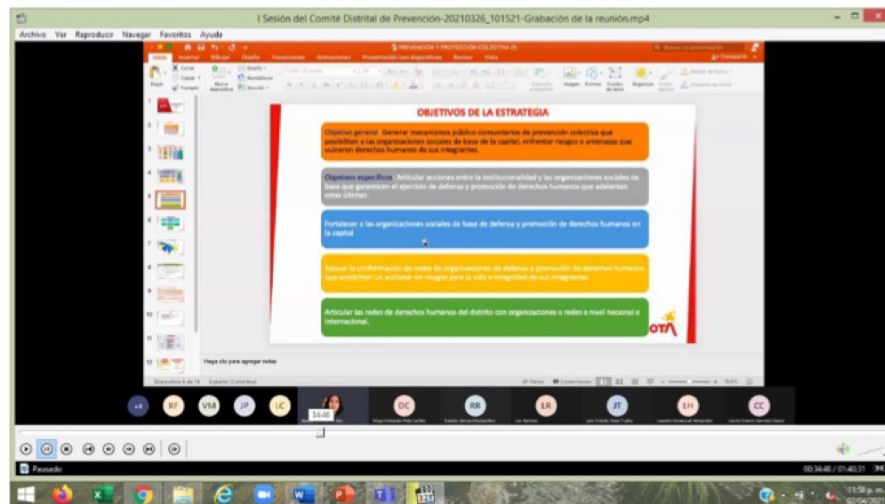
I Sesión del Comité Distrital de Prevención-20210326_101521-Grabación de la reunión.mp4

Archivo Ver Reproducir Navegar Favoritos Ayuda

PREVENCIÓN Y PROTECCIÓN COLECTIVA

Inicio Insertar Dibujar Diseño Transiciones Animaciones Presentación con diapositivas Revisar Vista

Compartir

OBJETIVOS DE LA ESTRATEGIA

Objetivo general: Generar mecanismos público comunitarios de prevención colectiva que posibiliten a las organizaciones sociales de base de la capital, enfrentar riesgos o amenazas que vulneren derechos humanos de sus integrantes.

Objetivos específicos: Articular acciones entre la institucionalidad y las organizaciones sociales de base que garanticen el ejercicio de defensa y promoción de derechos humanos que adelantan estas últimas.

Fortalecer a las organizaciones sociales de base de defensa y promoción de derechos humanos en la capital

Apoyar la conformación de redes de organizaciones de defensa y promoción de derechos humanos que posibiliten un accionar en riesgos para la vida e integridad de sus integrantes.

Articular las redes de derechos humanos del distrito con organizaciones o redes a nivel nacional e internacional.

OTA

Haga clic para agregar notas

Diapositiva 6 de 16 Español (Colombia)

Notas Comentarios

+8 RF VM JP LC DC RR LR JT EH CC

34:46

Pausado

00:34:48 / 01:40:31

11:58 p. m.